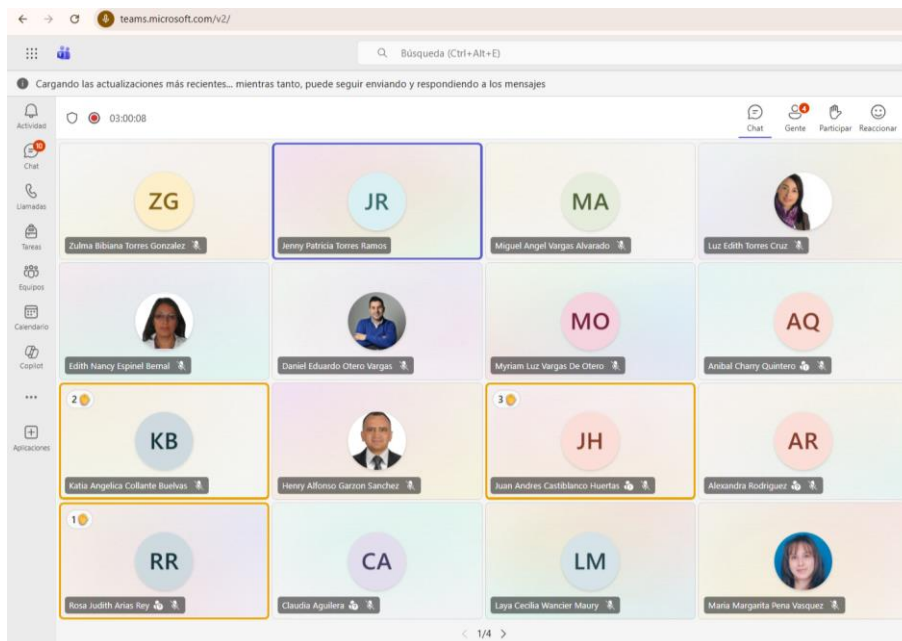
teams.microsoft.com/v2/

Búsqueda (Ctrl+Alt+E)

Cargando las actualizaciones más recientes... mientras tanto, puede seguir enviando y respondiendo a los mensajes

Actividad
10
Chat
Llamadas
Tareas
Equipos
Calendario
Copilot
...
Aplicaciones

03:00:08

Chat
4
Gente
Participar
Reaccionar

ZG
Zulma Bibiana Torres Gonzalez

JR
Jenny Patricia Torres Ramos

MA
Miguel Angel Vargas Alvarado

Luz Edith Torres Cruz

Edith Nancy Espinel Bernal

Daniel Eduardo Otero Vargas

MO
Myriam Luz Vargas De Otero

AQ
Anibal Charry Quintero

2
KB
Katia Angelica Collante Buelvas

Henry Alfonso Garzon Sanchez

3
JH
Juan Andres Castiblanco Huertas

AR
Alexandra Rodriguez

1
RR
Rosa Judith Arias Rey

CA
Claudia Aguilera

LM
Laya Cecilia Wancier Maury

Maria Margarita Pena Vasquez

1/4